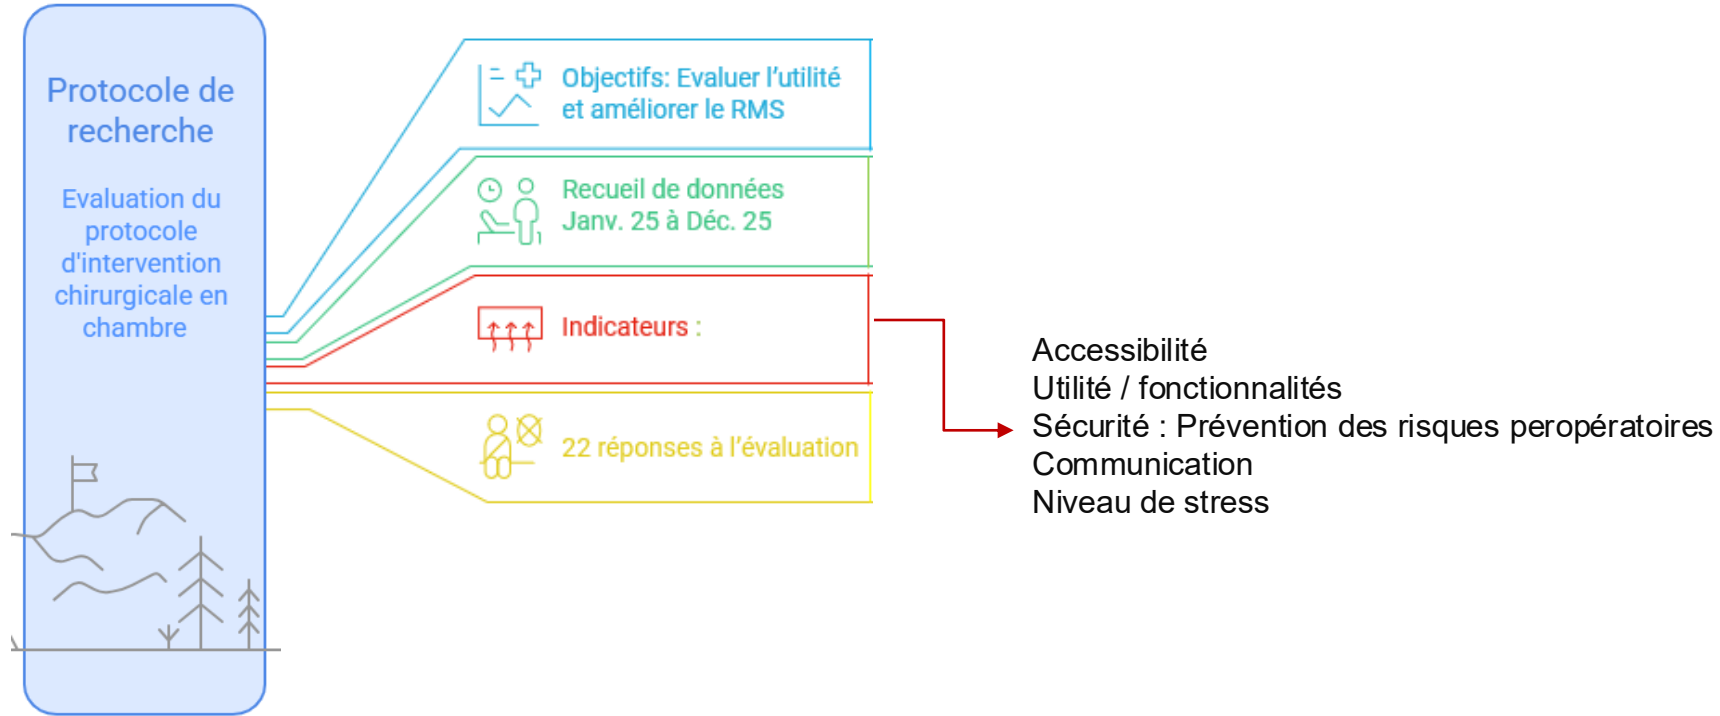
Protocole de recherche

Evaluation du protocole d'intervention chirurgicale en chambre

Objectifs: Evaluer l'utilité et améliorer le RMS

Recueil de données Janv. 25 à Déc. 25

Indicateurs :

22 réponses à l'évaluation

Accessibilité
Utilité / fonctionnalités
Sécurité : Prévention des risques peropératoires
Communication
Niveau de stress